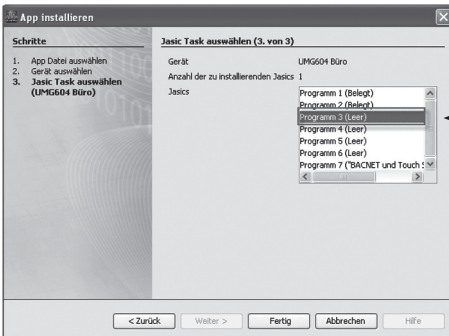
App installieren

Schritte

1. App Datei auswählen
2. Gerät auswählen
3. Jasic Task auswählen (UMG604 Büro)

Jasic Task auswählen (3. von 3)

Gerät UMG604 Büro

Anzahl der zu installierenden Jasics 1

Jasics

Programm 1 (Belegt)
Programm 2 (Belegt)
Programm 3 (Leer)
Programm 4 (Leer)
Programm 5 (Leer)
Programm 6 (Leer)
Programm 7 ("BACNET und Touch S

< Zurück | Weiter > | Fertig | Abbrechen | Hilfe